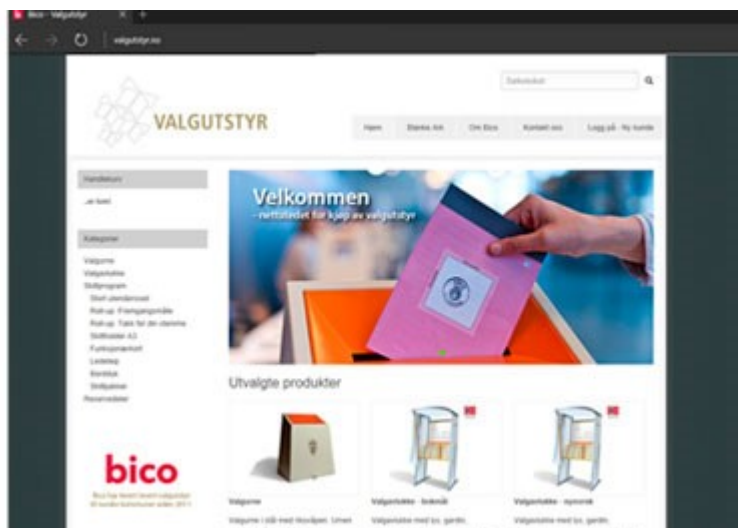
Bico - Valgutstyr

valgutstyr.no

Søkeord

VALGUTSTYR

Hjem | Blanke Ark | Om Bico | Kontakt oss | Logg på - Ny kunde

Handlekurv

...er tom!

Kategorier

Valgurne
Valgavlukke
Skiltprogram
Skilt utendørs
Roll-up: Frerngangsmåte
Roll-up: Takk for din stemme
Skiltholder A3
Funksjonærkort
Ledetrap
Bordduk
Skiltpakker
Reservedeler

Velkommen
- nettstedet for kjøp av valgutstyr

Utvalgte produkter

Valgurne
Valgurne i stål med tilsvåpen. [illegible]

Valgavlukke - bokmål
Valgavlukke med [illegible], gardin, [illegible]

Valgavlukke - nynorsk
Valgavlukke med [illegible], gardin, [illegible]

bico
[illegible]